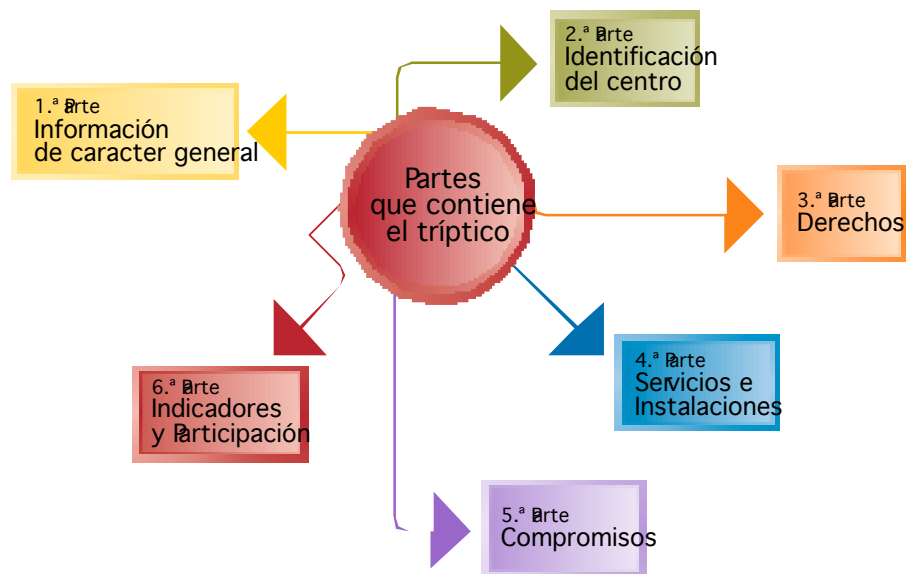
Partes que contiene el tríptico

1.ª Parte
Información de caracter general

2.ª Parte
Identificación del centro

3.ª Parte
Derechos

4.ª Parte
Servicios e Instalaciones

5.ª Parte
Compromisos

6.ª Parte
Indicadores y Participación